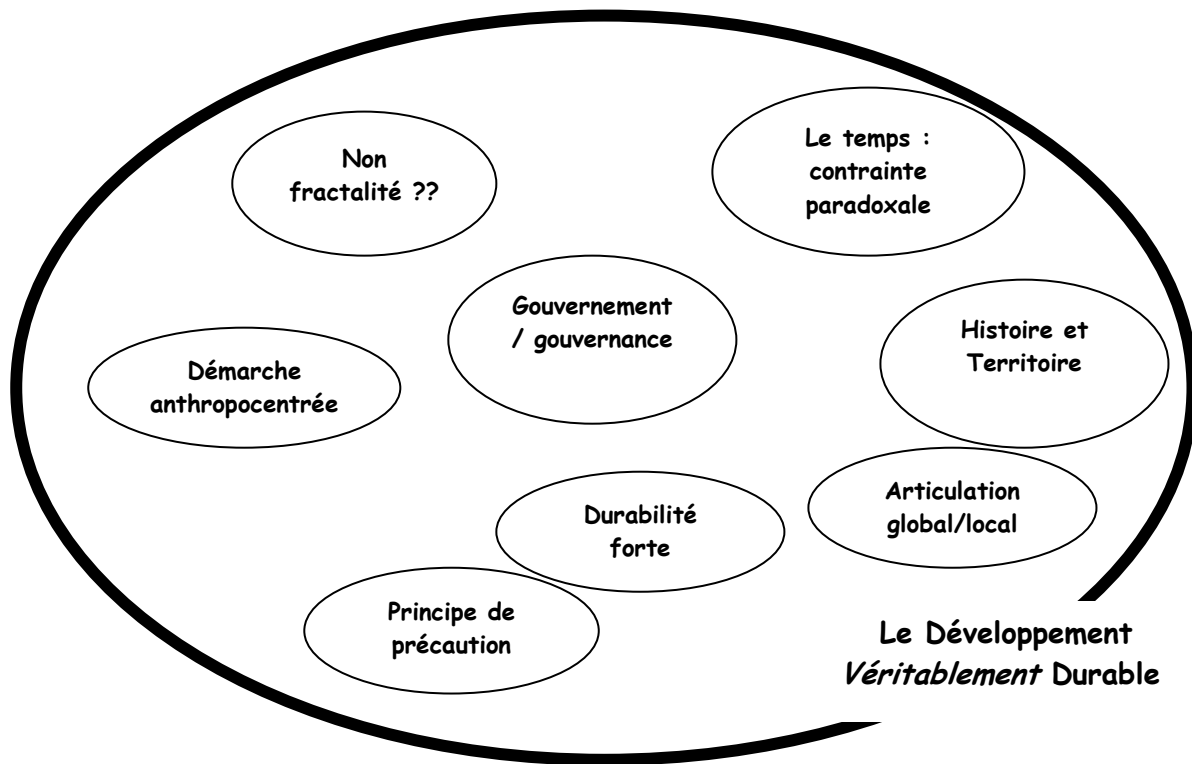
Non fractalité ??

Le temps : contrainte paradoxale

Gouvernement / gouvernance

Histoire et Territoire

Démarche anthropocentrée

Articulation global/local

Durabilité forte

Principe de précaution

Le Développement
*Véritablement* Durable